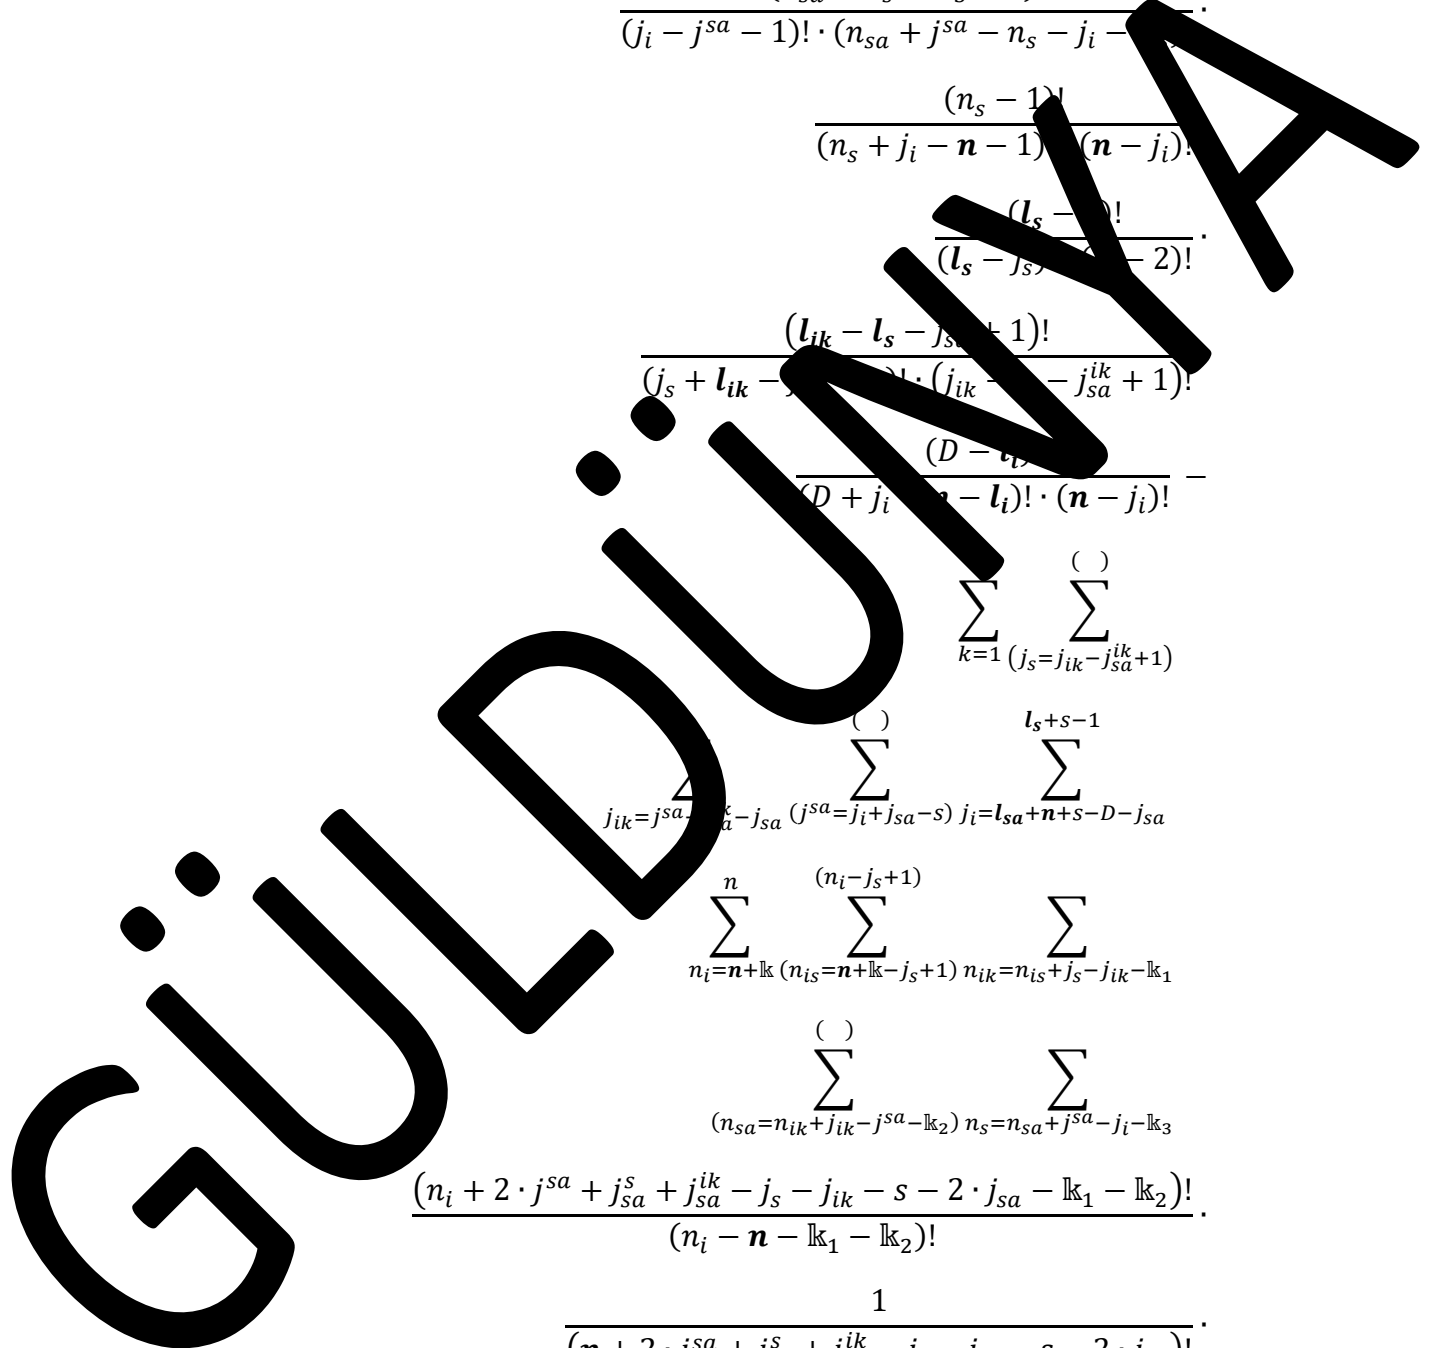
$\frac{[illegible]}{(j_i - j^{sa} - 1)! \cdot (n_{sa} + j^{sa} - n_s - j_i - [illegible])!} \cdot$

$\frac{(n_s - 1)!}{(n_s + j_i - \boldsymbol{n} - 1)! \cdot (\boldsymbol{n} - j_i)!}$

$\frac{(\boldsymbol{l_s} - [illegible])!}{(\boldsymbol{l_s} - j_s)! \cdot ([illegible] - 2)!} \cdot$

$\frac{(\boldsymbol{l_{ik}} - \boldsymbol{l_s} - j_{s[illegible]} + 1)!}{(j_s + \boldsymbol{l_{ik}} - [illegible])! \cdot (j_{ik} - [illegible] - j_{sa}^{ik} + 1)!}$

$\frac{(D - \boldsymbol{l_i}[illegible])}{(D + j_i - \boldsymbol{n} - \boldsymbol{l_i})! \cdot (\boldsymbol{n} - j_i)!} -$

$\sum_{k=1} \sum_{(j_s = j_{ik} - j_{sa}^{ik} + 1)}^{(\ )}$

$\sum_{j_{ik} = j^{sa} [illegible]_a - j_{sa}} \sum_{(j^{sa} = j_i + j_{sa} - s)}^{(\ )} \sum_{j_i = \boldsymbol{l_{sa}} + \boldsymbol{n} + s - D - j_{sa}}^{\boldsymbol{l_s} + s - 1}$

$\sum_{n_i = \boldsymbol{n} + \mathbb{k}}^{n} \sum_{(n_{is} = \boldsymbol{n} + \mathbb{k} - j_s + 1)}^{(n_i - j_s + 1)} \sum_{n_{ik} = n_{is} + j_s - j_{ik} - \mathbb{k}_1}$

$\sum_{(n_{sa} = n_{ik} + j_{ik} - j^{sa} - \mathbb{k}_2)}^{(\ )} \sum_{n_s = n_{sa} + j^{sa} - j_i - \mathbb{k}_3}$

$\frac{(n_i + 2 \cdot j^{sa} + j_{sa}^{s} + j_{sa}^{ik} - j_s - j_{ik} - s - 2 \cdot j_{sa} - \mathbb{k}_1 - \mathbb{k}_2)!}{(n_i - \boldsymbol{n} - \mathbb{k}_1 - \mathbb{k}_2)!} \cdot$

$\frac{1}{(\boldsymbol{n} + 2 \cdot j^{sa} + j_{sa}^{s} + j_{sa}^{ik} - j_s - j_{ik} - s - 2 \cdot j_{sa})!} \cdot$

GÜLDÜNYA